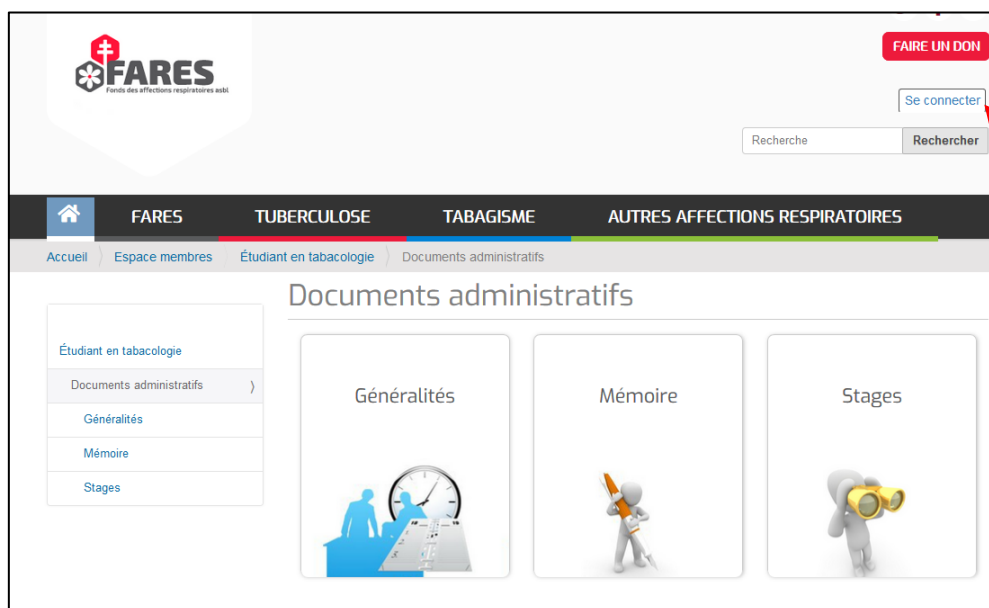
FARES
Fonds des affections respiratoires asbl

FAIRE UN DON

Se connecter

Recherche Rechercher

FARES TUBERCULOSE TABAGISME AUTRES AFFECTIONS RESPIRATOIRES

Accueil Espace membres Étudiant en tabacologie Documents administratifs

Documents administratifs

Étudiant en tabacologie
Documents administratifs
Généralités
Mémoire
Stages

Généralités

Mémoire

Stages